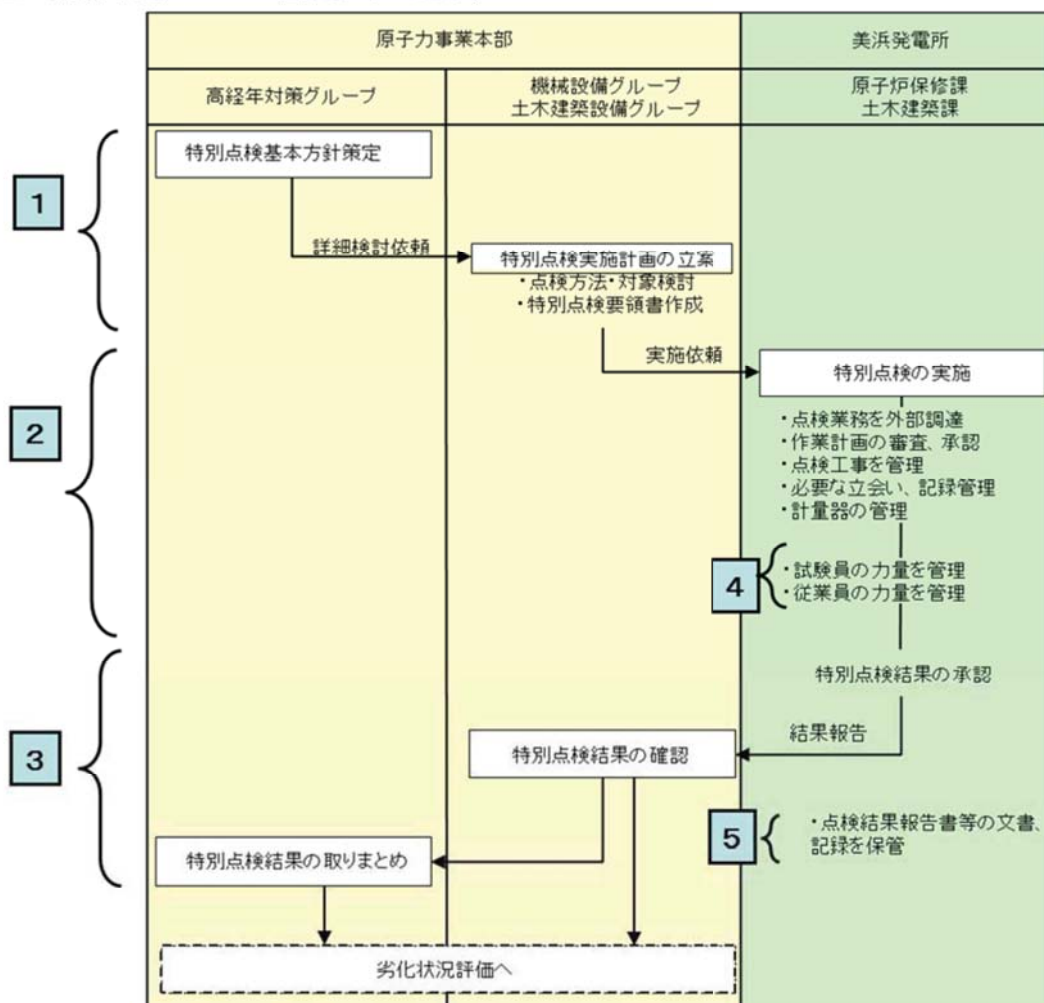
原子力事業本部

美浜発電所

高経年対策グループ

機械設備グループ
土木建築設備グループ

原子炉保修課
土木建築課

1

特別点検基本方針策定

詳細検討依頼

特別点検実施計画の立案
・点検方法・対象検討
・特別点検要領書作成

2

実施依頼

特別点検の実施

・点検業務を外部調達
・作業計画の審査、承認
・点検工事を管理
・必要な立会い、記録管理
・計量器の管理

4

・試験員の力量を管理
・従業員の力量を管理

3

特別点検結果の承認

結果報告

特別点検結果の確認

5

・点検結果報告書等の文書、記録を保管

特別点検結果の取りまとめ

劣化状況評価へ